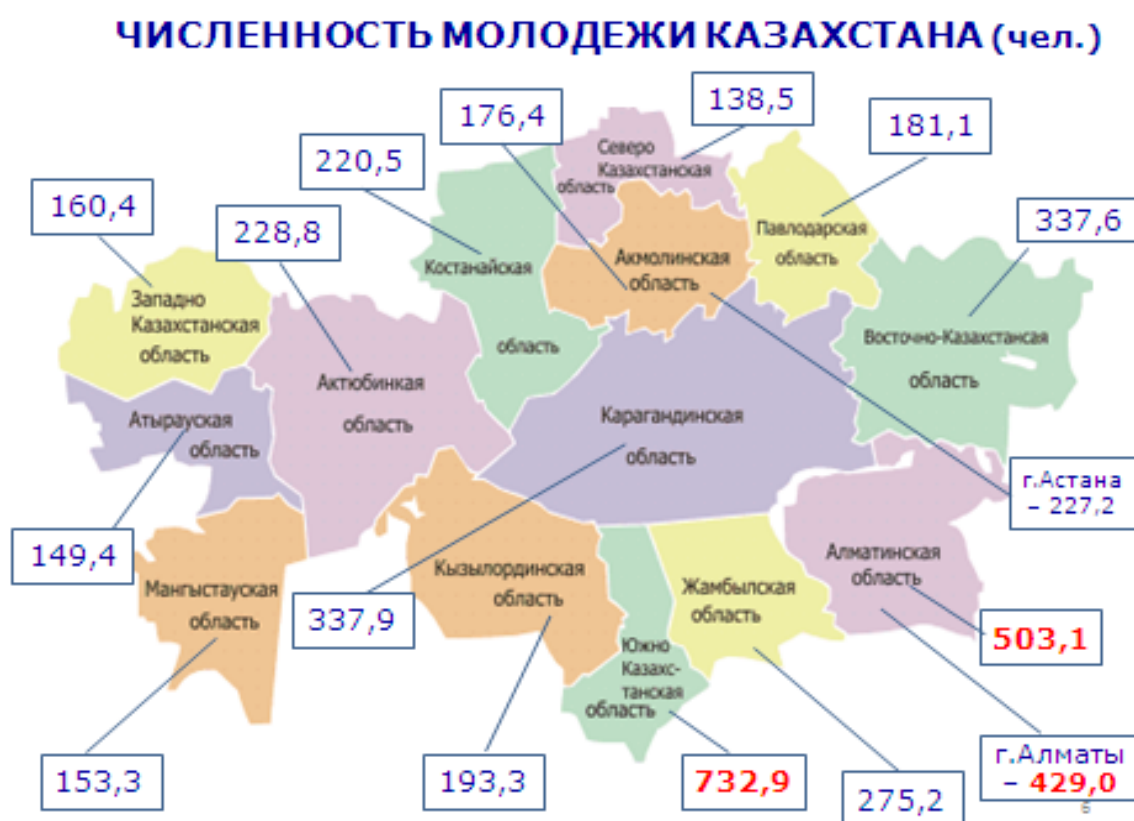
ЧИСЛЕННОСТЬ МОЛОДЕЖИ КАЗАХСТАНА (чел.)

176,4

138,5

Северо Казахстанская область

181,1

220,5

160,4

228,8

337,6

Костанайская область

Акмолинская область

Павлодарская область

Западно Казахстанская область

Актюбинкая область

Восточно-Казахстансая область

Атырауская область

Карагандинская область

г.Астана – 227,2

149,4

Мангыстауская область

Кызылординская область

Жамбылская область

Алматинская область

337,9

503,1

Южно Казахс-танская область

153,3

193,3

732,9

275,2

г.Алматы – 429,0

6